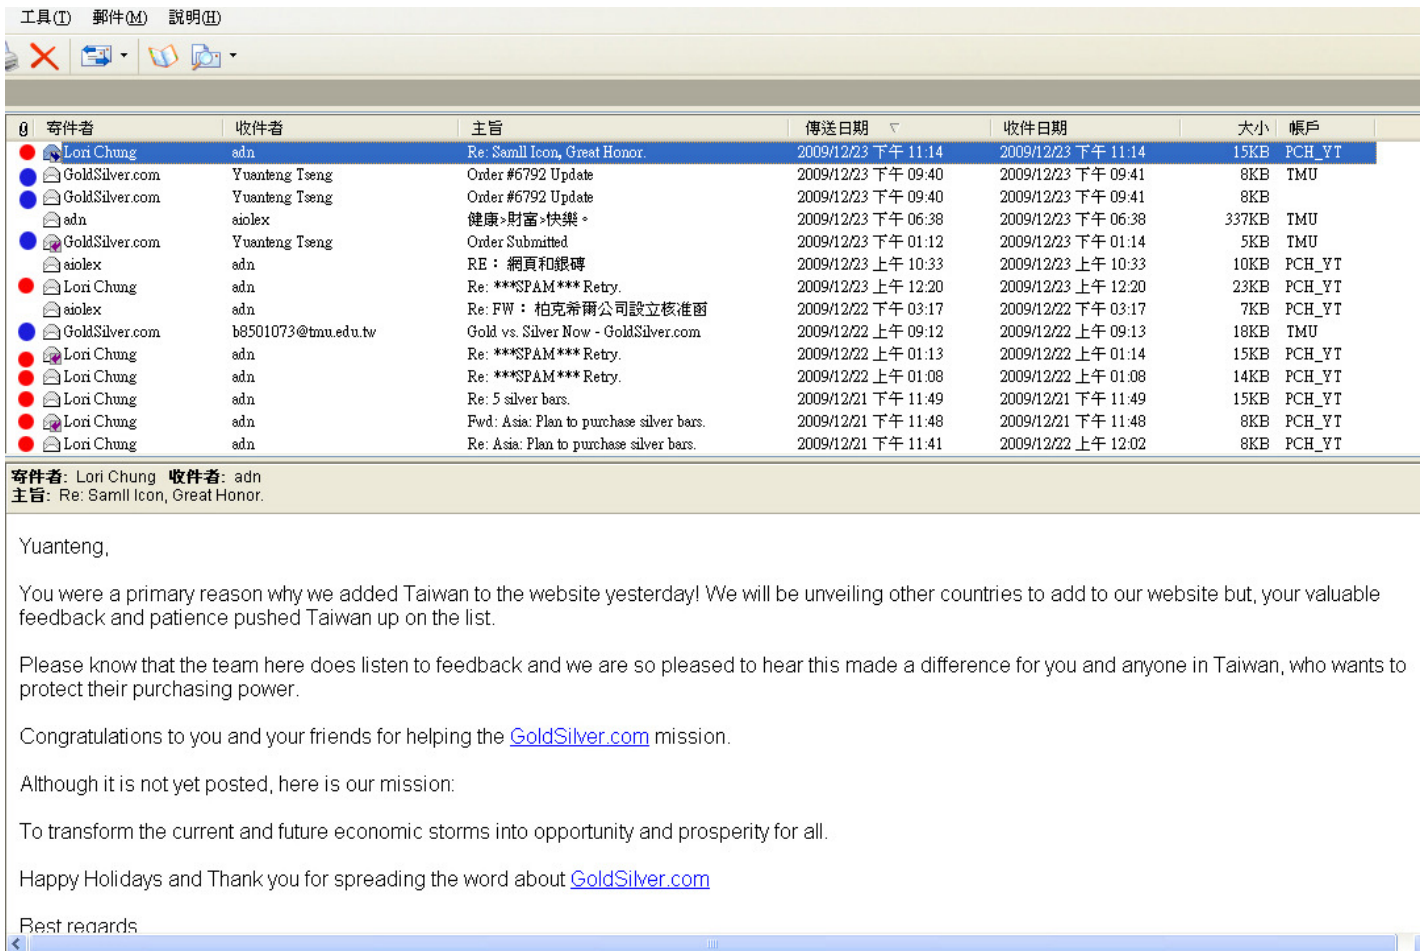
工具(T) 郵件(M) 說明(H)

| 寄件者 | 收件者 | 主旨 | 傳送日期 | 收件日期 | 大小 | 帳戶 |
|---|---|---|---|---|---|---|
| Lori Chung | adn | Re: Samll Icon, Great Honor. | 2009/12/23 下午 11:14 | 2009/12/23 下午 11:14 | 15KB | PCH_YT |
| GoldSilver.com | Yuanteng Tseng | Order #6792 Update | 2009/12/23 下午 09:40 | 2009/12/23 下午 09:41 | 8KB | TMU |
| GoldSilver.com | Yuanteng Tseng | Order #6792 Update | 2009/12/23 下午 09:40 | 2009/12/23 下午 09:41 | 8KB | |
| adn | aiolex | 健康>財富>快樂。 | 2009/12/23 下午 06:38 | 2009/12/23 下午 06:38 | 337KB | TMU |
| GoldSilver.com | Yuanteng Tseng | Order Submitted | 2009/12/23 下午 01:12 | 2009/12/23 下午 01:14 | 5KB | TMU |
| aiolex | adn | RE： 網頁和銀磚 | 2009/12/23 上午 10:33 | 2009/12/23 上午 10:33 | 10KB | PCH_YT |
| Lori Chung | adn | Re: ***SPAM*** Retry. | 2009/12/23 上午 12:20 | 2009/12/23 上午 12:20 | 23KB | PCH_YT |
| aiolex | adn | Re: FW： 柏克希爾公司設立核准函 | 2009/12/22 下午 03:17 | 2009/12/22 下午 03:17 | 7KB | PCH_YT |
| GoldSilver.com | b8501073@tmu.edu.tw | Gold vs. Silver Now - GoldSilver.com | 2009/12/22 上午 09:12 | 2009/12/22 上午 09:13 | 18KB | TMU |
| Lori Chung | adn | Re: ***SPAM*** Retry. | 2009/12/22 上午 01:13 | 2009/12/22 上午 01:14 | 15KB | PCH_YT |
| Lori Chung | adn | Re: ***SPAM*** Retry. | 2009/12/22 上午 01:08 | 2009/12/22 上午 01:08 | 14KB | PCH_YT |
| Lori Chung | adn | Re: 5 silver bars. | 2009/12/21 下午 11:49 | 2009/12/21 下午 11:49 | 15KB | PCH_YT |
| Lori Chung | adn | Fwd: Asia: Plan to purchase silver bars. | 2009/12/21 下午 11:48 | 2009/12/21 下午 11:48 | 8KB | PCH_YT |
| Lori Chung | adn | Re: Asia: Plan to purchase silver bars. | 2009/12/21 下午 11:41 | 2009/12/22 上午 12:02 | 8KB | PCH_YT |

寄件者: Lori Chung 收件者: adn
主旨: Re: Samll Icon, Great Honor.

Yuanteng,

You were a primary reason why we added Taiwan to the website yesterday! We will be unveiling other countries to add to our website but, your valuable feedback and patience pushed Taiwan up on the list.

Please know that the team here does listen to feedback and we are so pleased to hear this made a difference for you and anyone in Taiwan, who wants to protect their purchasing power.

Congratulations to you and your friends for helping the GoldSilver.com mission.

Although it is not yet posted, here is our mission:

To transform the current and future economic storms into opportunity and prosperity for all.

Happy Holidays and Thank you for spreading the word about GoldSilver.com

Best regards